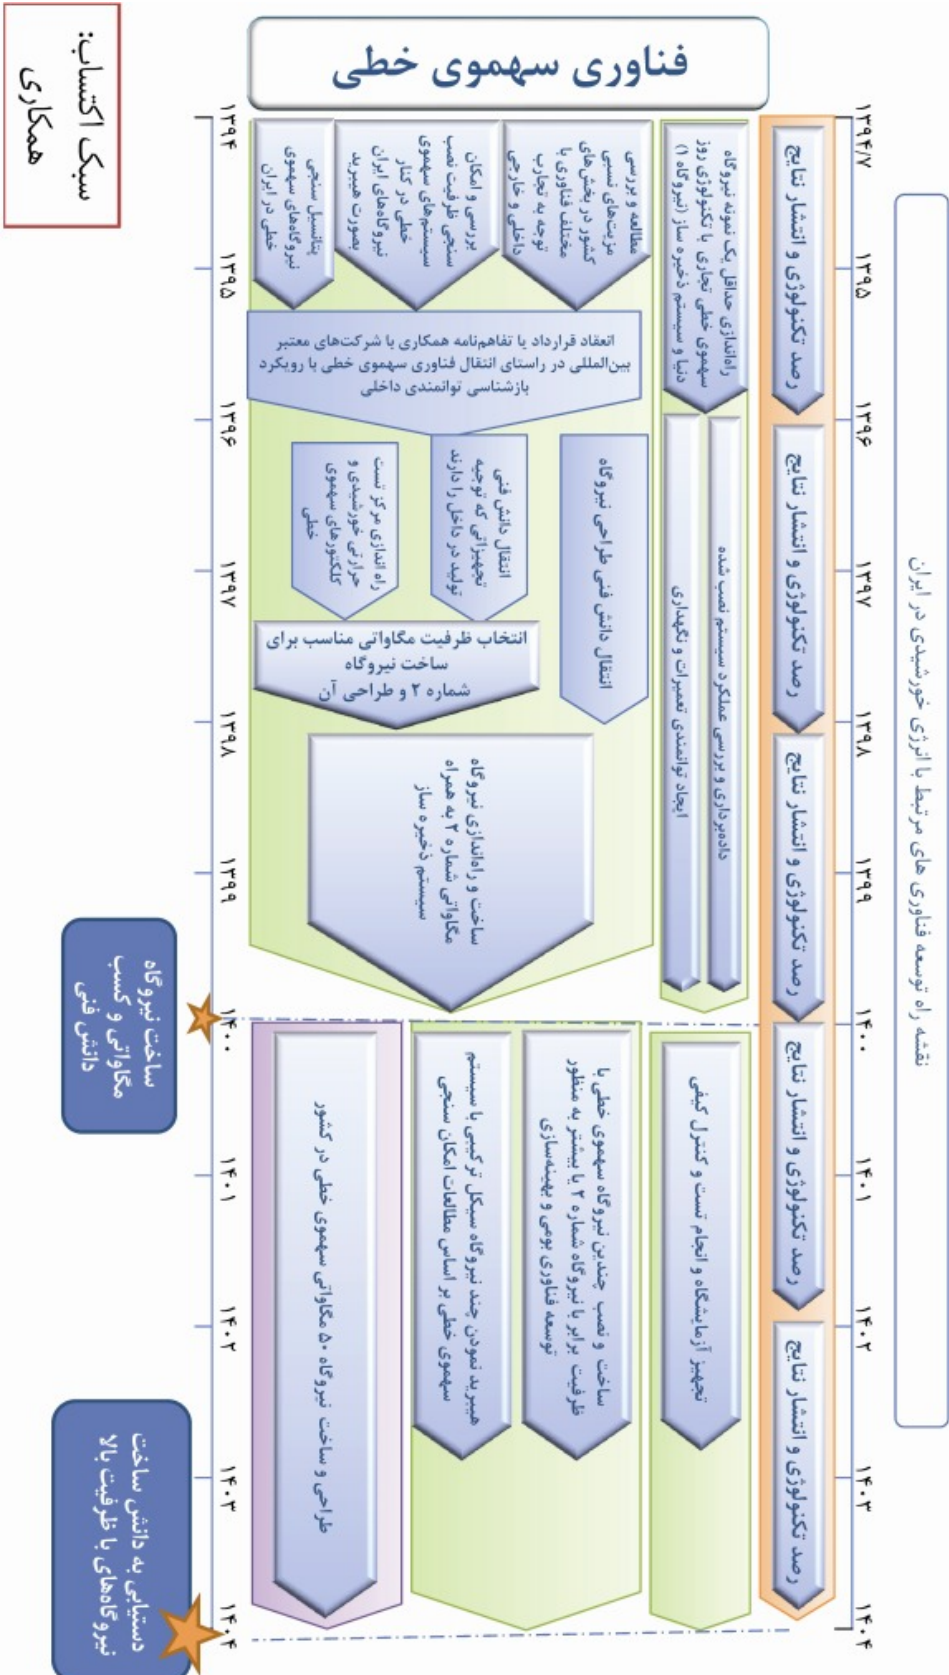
فناوری سهموی خطی

سبک اکتساب: همکاری

نقشه راه توسعه فناوری های مرتبط با انرژی خورشیدی در ایران

۱۳۹۴

۱۳۹۵

۱۳۹۶

۱۳۹۷

۱۳۹۸

۱۳۹۹

۱۴۰۰

۱۴۰۱

۱۴۰۲

۱۴۰۳

۱۴۰۴

رصد تکنولوژی و انتشار نتایج

رصد تکنولوژی و انتشار نتایج

رصد تکنولوژی و انتشار نتایج

رصد تکنولوژی و انتشار نتایج

رصد تکنولوژی و انتشار نتایج

رصد تکنولوژی و انتشار نتایج

رصد تکنولوژی و انتشار نتایج

رصد تکنولوژی و انتشار نتایج

راه‌اندازی حداقل یک نمونه نیروگاه سهموی خطی تجاری با تکنولوژی روز دنیا و سیستم ذخیره ساز (نیروگاه ۱)

داده‌برداری و بررسی عملکرد سیستم نصب شده

ایجاد توانمندی تعمیرات و نگهداری

مطالعه و بررسی مزیت‌های نسبی کشور در بخش‌های مختلف فناوری با توجه به تجارب داخلی و خارجی

بررسی و امکان سنجی ظرفیت نصب سیستم‌های سهموی خطی در کنار نیروگاه‌های ایران بصورت هیبرید

پتانسیل سنجی نیروگاه‌های سهموی خطی در ایران

انعقاد قرارداد یا تفاهم‌نامه همکاری با شرکت‌های معتبر بین‌المللی در راستای انتقال فناوری سهموی خطی با رویکرد بازشناسی توانمندی داخلی

انتقال دانش فنی طراحی نیروگاه

انتقال دانش فنی تجهیزاتی که توجیه تولید در داخل را دارند

راه اندازی مرکز تست حرارت خورشیدی و کلکتورهای سهموی خطی

انتخاب ظرفیت مگاواتی مناسب برای ساخت نیروگاه شماره ۲ و طراحی آن

ساخت و راه‌اندازی نیروگاه مگاواتی شماره ۲ به همراه سیستم ذخیره ساز

ساخت نیروگاه مگاواتی و کسب دانش فنی

تجهیز آزمایشگاه و انجام تست و کنترل کیفی

ساخت و نصب چندین نیروگاه سهموی خطی با ظرفیت برابر با نیروگاه شماره ۲ یا بیشتر به منظور توسعه فناوری بومی و بهینه‌سازی

هیبرید نمودن چند نیروگاه سیکل ترکیبی با سیستم سهموی خطی بر اساس مطالعات امکان سنجی

طراحی و ساخت نیروگاه ۵۰ مگاواتی سهموی خطی در کشور

دستیابی به دانش ساخت نیروگاه‌های با ظرفیت بالا